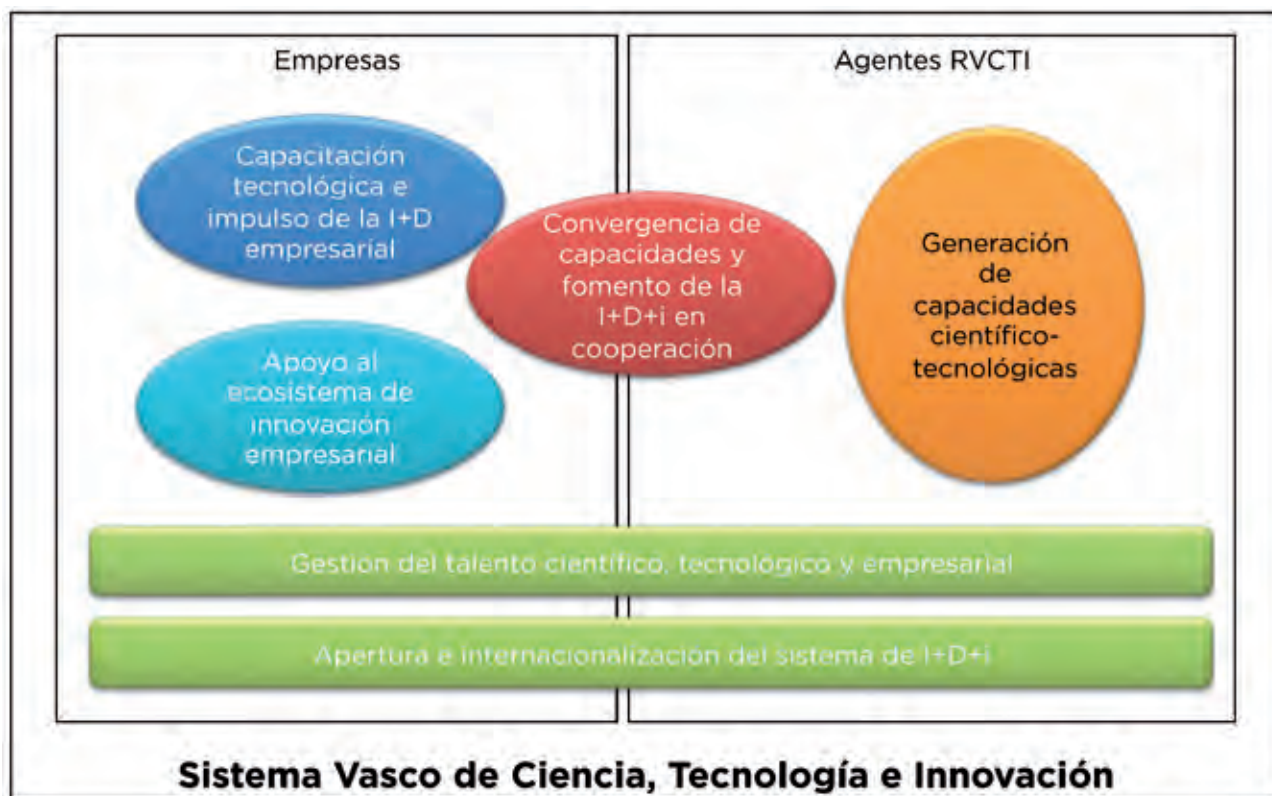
Empresas

Agentes RVCTI

Capacitación tecnológica e impulso de la I+D empresarial

Convergencia de capacidades y fomento de la I+D+i en cooperación

Generación de capacidades científico-tecnológicas

Apoyo al ecosistema de innovación empresarial

Gestión del talento científico, tecnológico y empresarial

Apertura e internacionalización del sistema de I+D+i

Sistema Vasco de Ciencia, Tecnología e Innovación